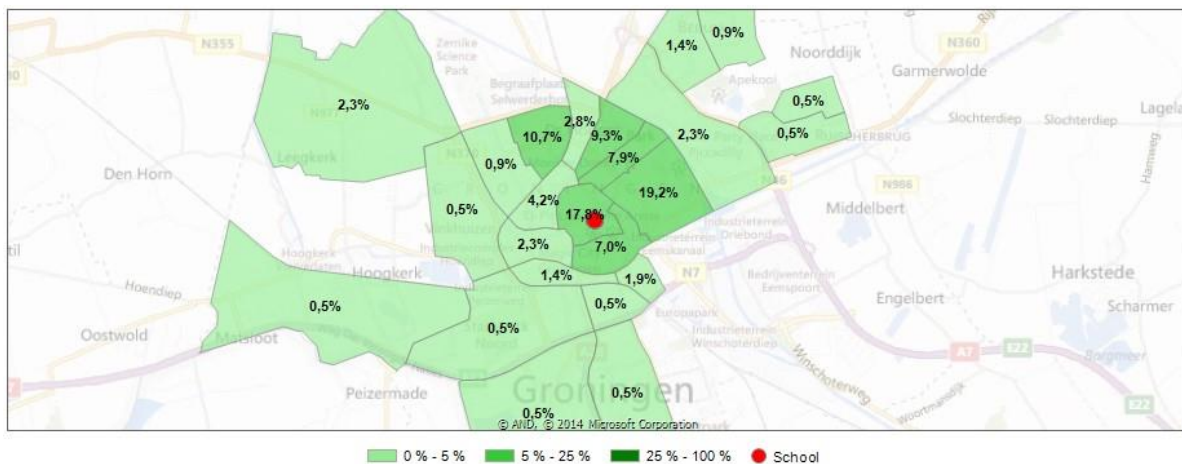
N355
Zernike Science Park
Begraafplaats Selwerderhof
1,4%
0,9%
Noorddijk
Apekool
N360
Garmerwolde
0,5%
0,5%
2,3%
2,8%
10,7%
9,3%
2,3%
Slochterdiep
Slochterdiep
Lagela
Leegkerk
0,9%
7,9%
Den Horn
N46
4,2%
19,2%
N966
0,5%
17,8%
Middelbert
Industrieterrein Driebond
2,3%
7,0%
Hoogkerk
N7
Hoendiep
1,4%
1,9%
Harkstede
0,5%
Engelbert
Scharmer
0,5%
Europapark
Oostwold
Matsloot
0,5%
Industrieterrein Winschoterdiep
A7
E22
Winschoterweg
Peizermade
Groningen
0,5%
0,5%
© AND, © 2014 Microsoft Corporation
0 % - 5 %
5 % - 25 %
25 % - 100 %
School